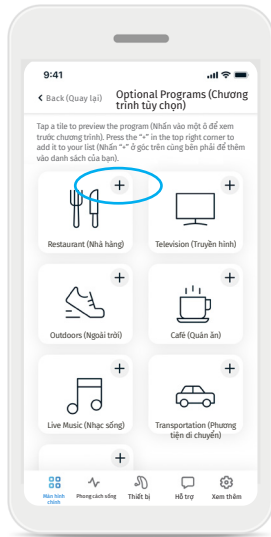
9:41

Back (Quay lại)

Optional Programs (Chương trình tùy chọn)

Tap a tile to preview the program (Nhấn vào một ô để xem trước chương trình). Press the "+" in the top right corner to add it to your list (Nhấn "+" ở góc trên cùng bên phải để thêm vào danh sách của bạn).

+
Restaurant (Nhà hàng)

+
Television (Truyền hình)

+
Outdoors (Ngoài trời)

+
Café (Quán ăn)

+
Live Music (Nhạc sống)

+
Transportation (Phương tiện di chuyển)

+

Màn hình chính
Phong cách sống
Thiết bị
Hỗ trợ
Xem thêm